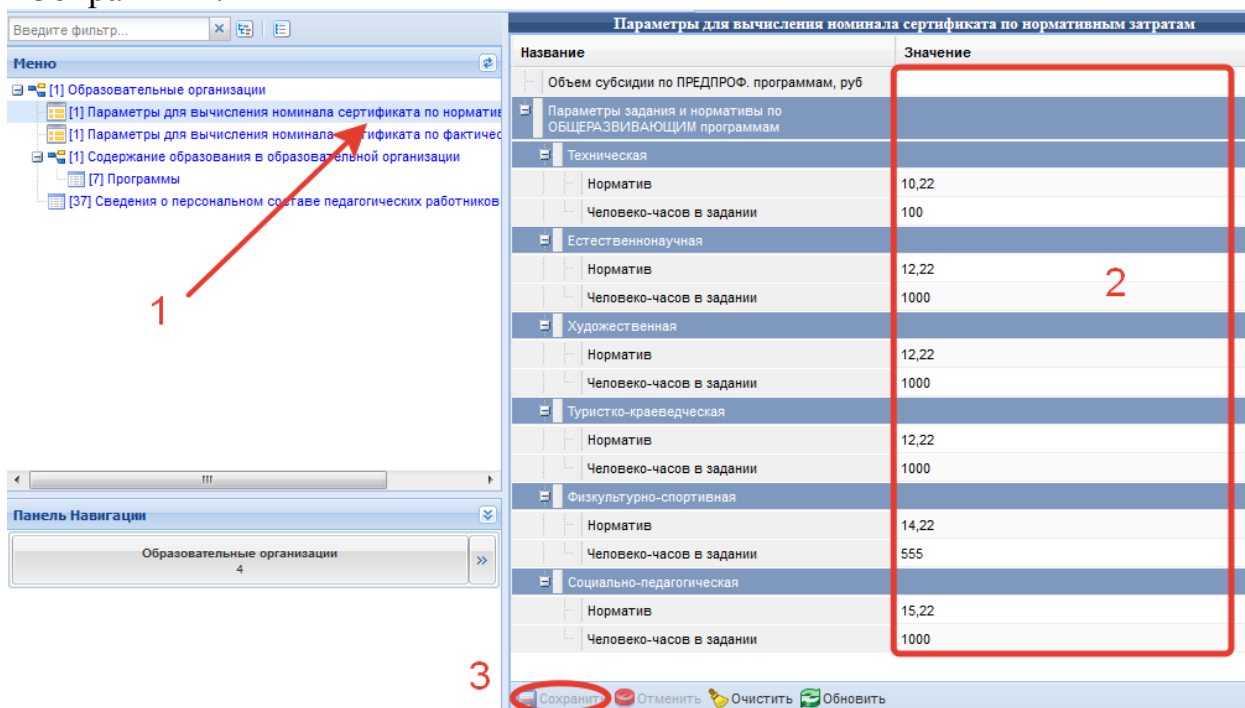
Введите фильтр...

Меню

[1] Образовательные организации
[1] Параметры для вычисления номинала сертификата по норматив
[1] Параметры для вычисления номинала сертификата по фактичес
[1] Содержание образования в образовательной организации
[7] Программы
[37] Сведения о персональном составе педагогических работников

1

Панель Навигации

Образовательные организации
4

Параметры для вычисления номинала сертификата по нормативным затратам

| Название | Значение |
|---|---|
| Объем субсидии по ПРЕДПРОФ. программам, руб | |
| Параметры задания и нормативы по ОБЩЕРАЗВИВАЮЩИМ программам | |
| Техническая | |
| Норматив | 10,22 |
| Человеко-часов в задании | 100 |
| Естественнонаучная | |
| Норматив | 12,22 |
| Человеко-часов в задании | 1000 |
| Художественная | |
| Норматив | 12,22 |
| Человеко-часов в задании | 1000 |
| Туристко-краеведческая | |
| Норматив | 12,22 |
| Человеко-часов в задании | 1000 |
| Физкультурно-спортивная | |
| Норматив | 14,22 |
| Человеко-часов в задании | 555 |
| Социально-педагогическая | |
| Норматив | 15,22 |
| Человеко-часов в задании | 1000 |

2

3

Сохранить Отменить Очистить Обновить